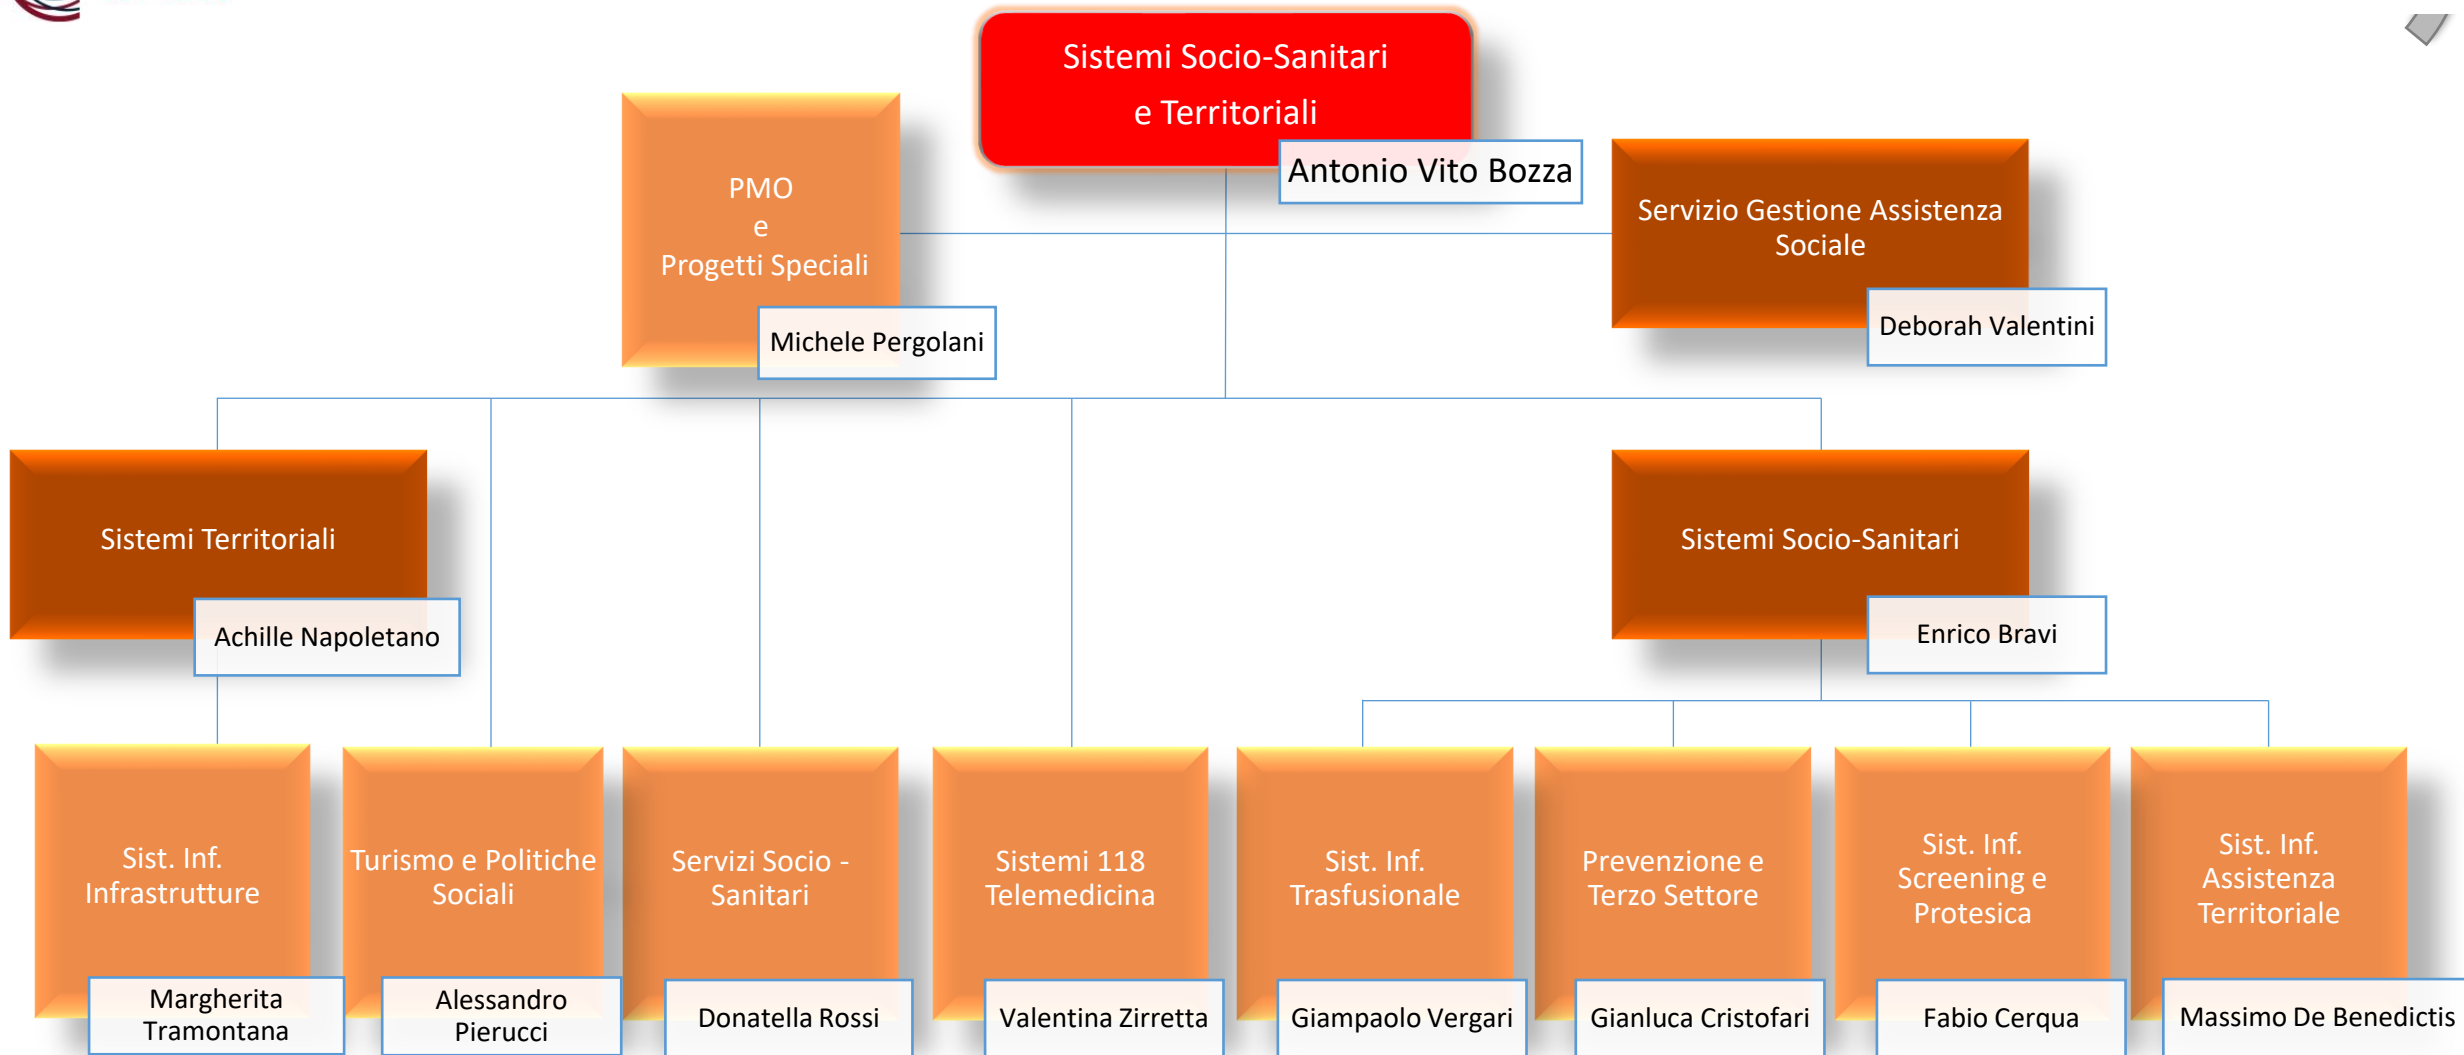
Sistemi Socio-Sanitari e Territoriali

Antonio Vito Bozza

PMO e Progetti Speciali

Michele Pergolani

Servizio Gestione Assistenza Sociale

Deborah Valentini

Sistemi Territoriali

Achille Napoletano

Sistemi Socio-Sanitari

Enrico Bravi

Sist. Inf. Infrastrutture

Margherita Tramontana

Turismo e Politiche Sociali

Alessandro Pierucci

Servizi Socio - Sanitari

Donatella Rossi

Sistemi 118 Telemedicina

Valentina Zirretta

Sist. Inf. Trasfusionale

Giampaolo Vergari

Prevenzione e Terzo Settore

Gianluca Cristofari

Sist. Inf. Screening e Protesica

Fabio Cerqua

Sist. Inf. Assistenza Territoriale

Massimo De Benedictis